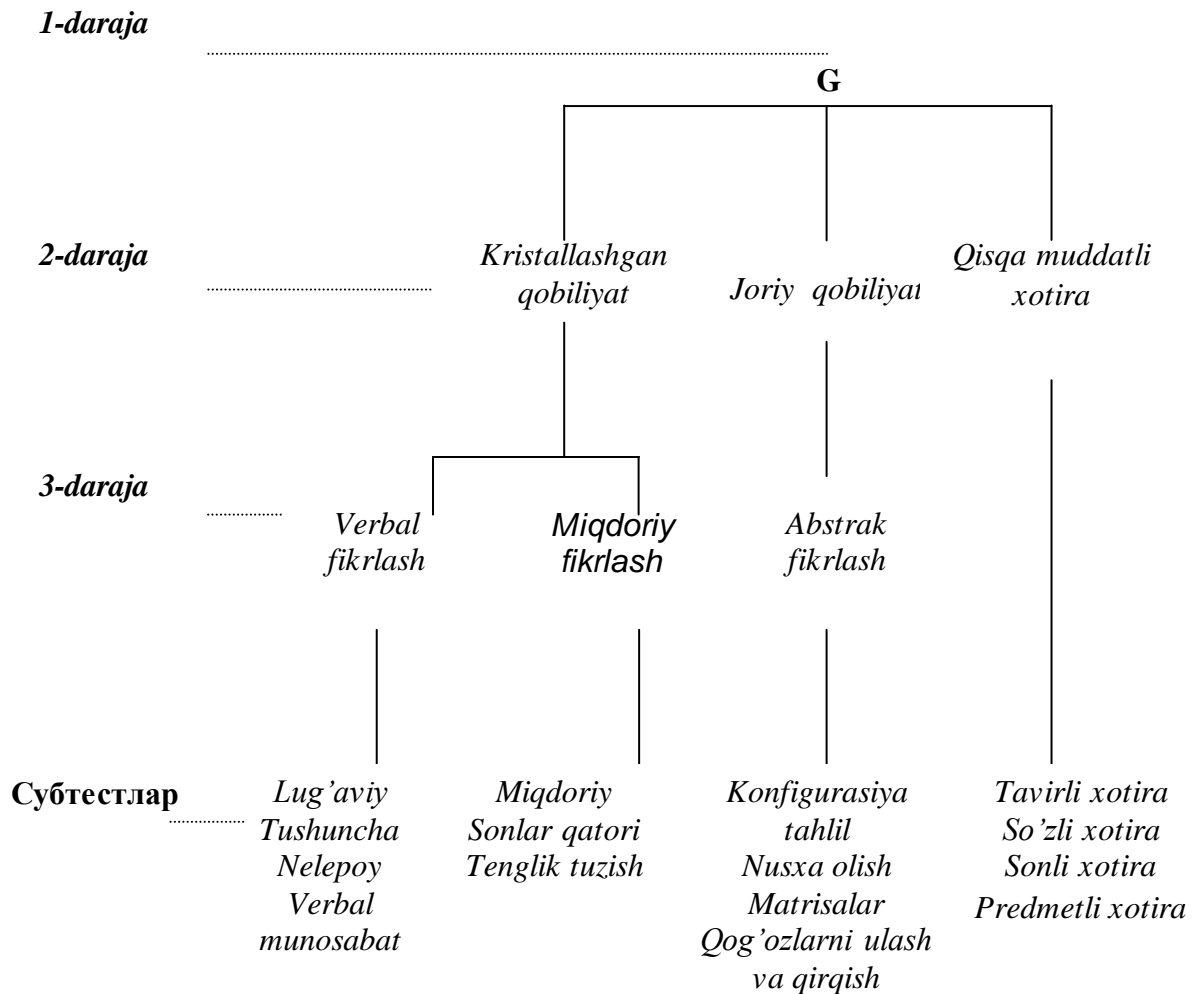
1-daraja

G

2-daraja

Kristallashgan qobiliyat

Joriy qobiliyat

Qisqa muddatli xotira

3-daraja

Verbal fikrlash

Miqdoriy fikrlash

Abstrak fikrlash

Субтестлар

Lug'aviy
Tushuncha
Nelepoy
Verbal munosabat

Miqdoriy
Sonlar qatori
Tenglik tuzish

Konfigurasiya tahlil
Nusxa olish
Matrisalar
Qog'ozlarni ulash va qirqish

Tavirli xotira
So'zli xotira
Sonli xotira
Predmetli xotira